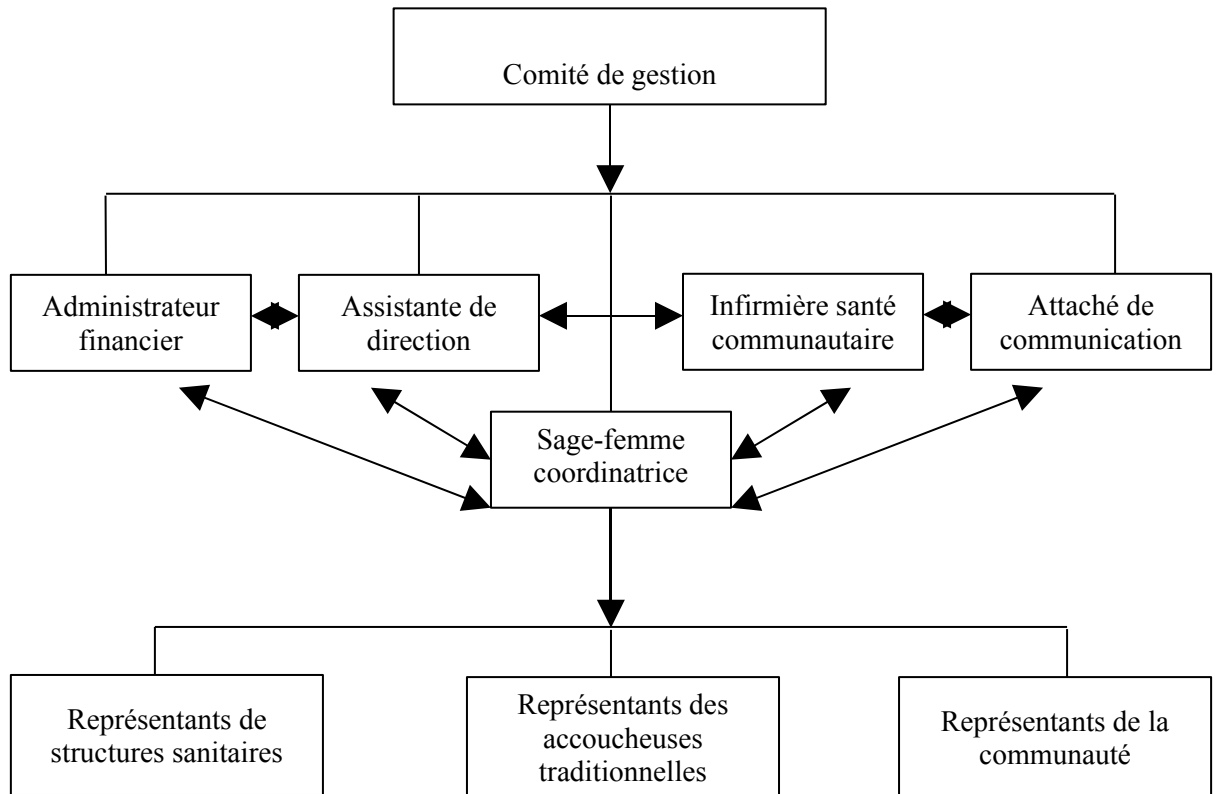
Comité de gestion

Administrateur financier

Assistante de direction

Infirmière santé communautaire

Attaché de communication

Sage-femme coordinatrice

Représentants de structures sanitaires

Représentants des accoucheuses traditionnelles

Représentants de la communauté